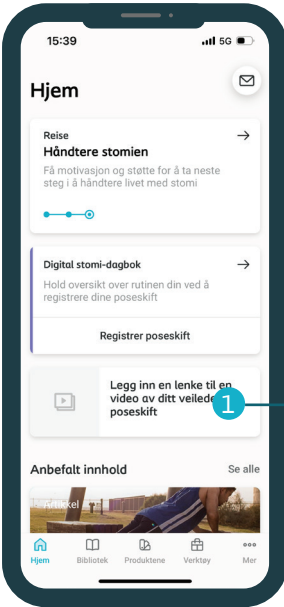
15:39

5G

Hjem

Reise

Håndtere stomien

Få motivasjon og støtte for å ta neste steg i å håndtere livet med stomi

Digital stomi-dagbok

Hold oversikt over rutinen din ved å registrere dine poseskift

Registrer poseskift

Legg inn en lenke til en video av ditt veiled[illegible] poseskift

1

Anbefalt innhold

Se alle

Artikkel

Hjem

Bibliotek

Produktene

Verktøy

Mer